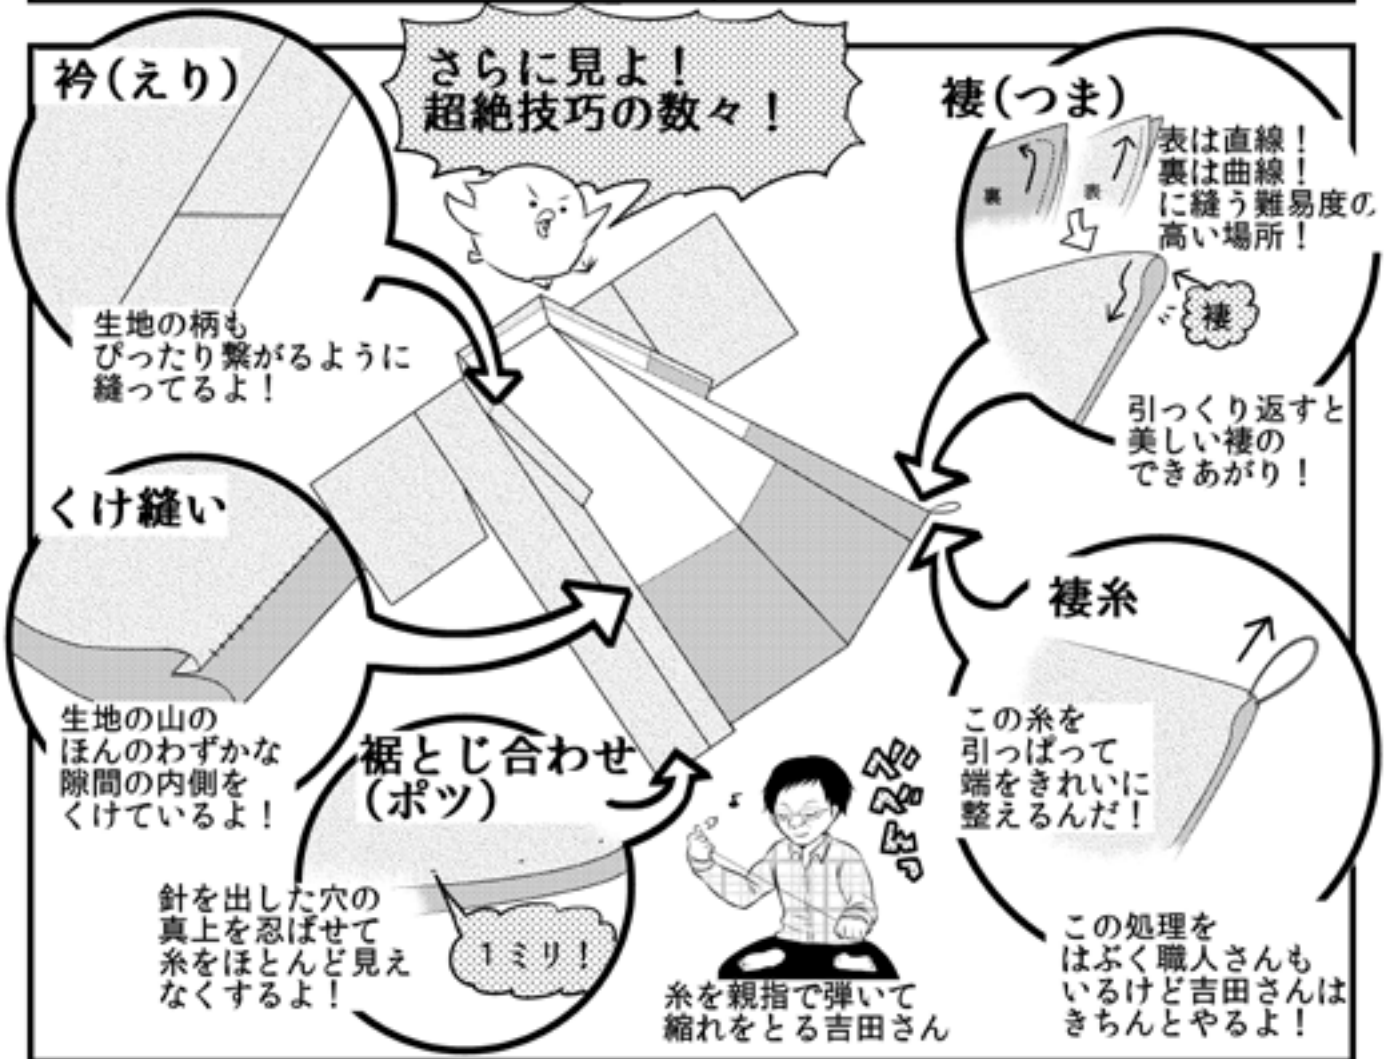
さらに見よ！
超絶技巧の数々！

衿（えり）

生地の柄も
ぴったり繋がるように
縫ってるよ！

褄（つま）

裏

表

表は直線！
裏は曲線！
に縫う難易度の
高い場所！

褄

引っくり返すと
美しい褄の
できあがり！

くけ縫い

生地の山の
ほんのわずかな
隙間の内側を
くけているよ！

褄糸

この糸を
引っぱって
端をきれいに
整えるんだ！

裾とじ合わせ
（ポッ）

針を出した穴の
真上を忍ばせて
糸をほとんど見え
なくするよ！

１ミリ！

ズバババ

糸を親指で弾いて
縮れをとる吉田さん

この処理を
はぶく職人さんも
いるけど吉田さんは
きちんとやるよ！